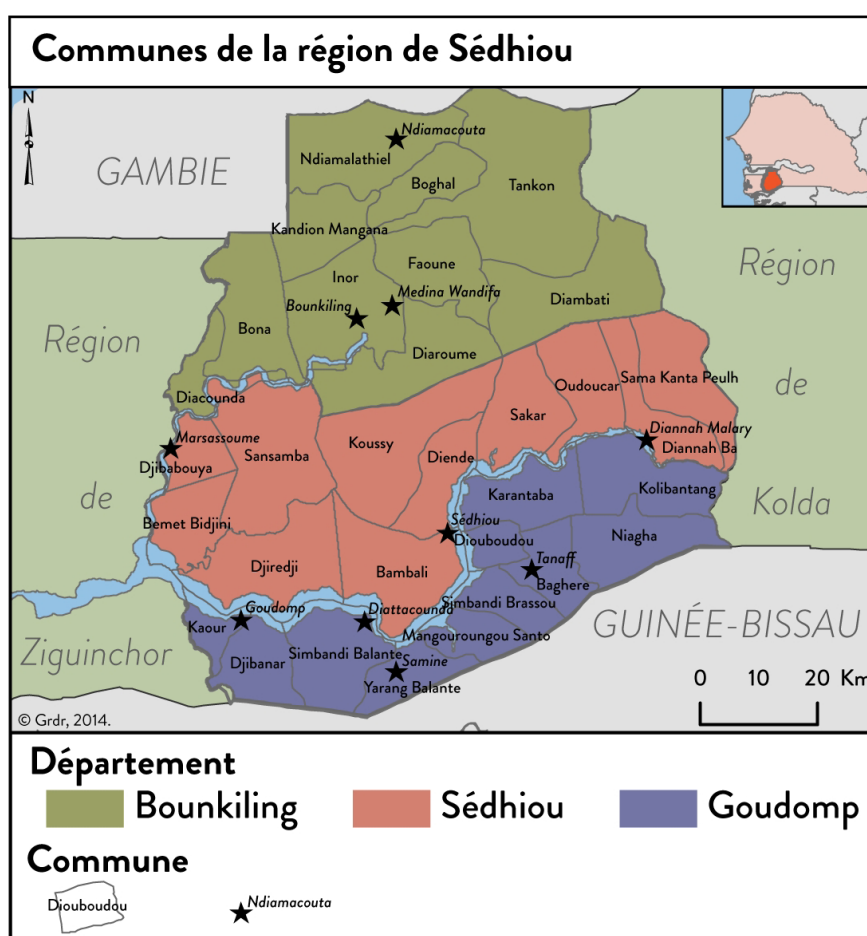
Communes de la région de Sédhiou

N

GAMBIE

Ndiamacouta
Ndiamalathiel
Boghal
Tankon
Kandion Mangana
Inor
Faoune
Bounkiling
Medina Wandifa
Diambati
Bona
Diaroume

Région de Ziguinchor

Région de Kolda

Diacounda
Oudoucar
Sama Kanta Peulh
Sakar
Marsassoume
Djibabouya
Sansamba
Koussy
Diende
Diannah Malary
Diannah Ba
Karantaba
Kolibantang
Bemet Bidjini
Sédhiou
Dioudoubou
Niagha
Djiredji
Bambali
Tanaff
Baghere
Simbandi Brassou
Goudomp
Kaour
Diattacounda
Mangouroungou Santo
Djibanar
Simbandi Balante
Samine
Yarang Balante

GUINÉE-BISSAU

0 10 20 Km

© Grdr, 2014.

Département
Bounkiling
Sédhiou
Goudomp

Commune
Dioubou dou
Ndiamacouta